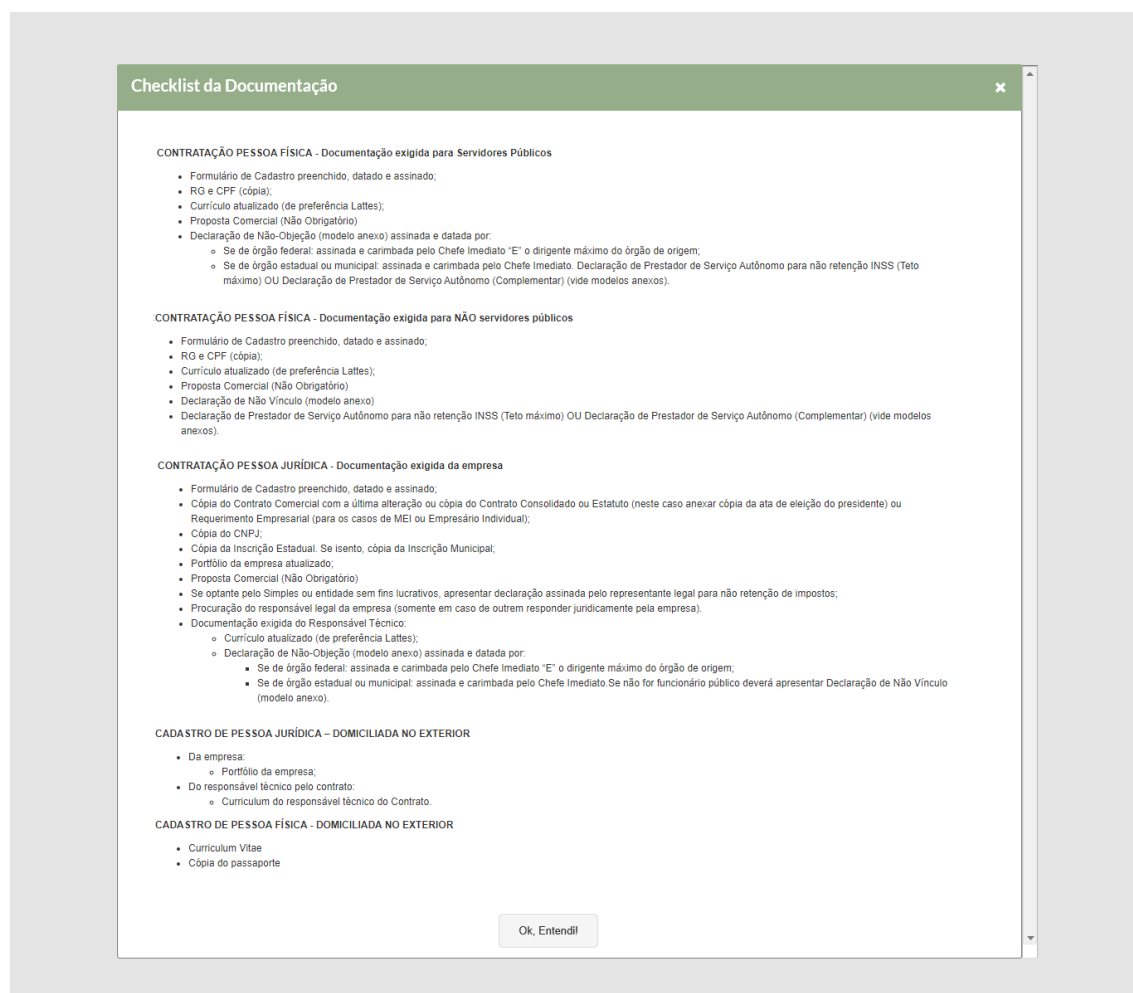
Checklist da Documentação

×

CONTRATAÇÃO PESSOA FÍSICA - Documentação exigida para Servidores Públicos

- Formulário de Cadastro preenchido, datado e assinado;
- RG e CPF (cópia);
- Currículo atualizado (de preferência Lattes);
- Proposta Comercial (Não Obrigatório)
- Declaração de Não-Objeção (modelo anexo) assinada e datada por:
  - Se de órgão federal: assinada e carimbada pelo Chefe Imediato "E" o dirigente máximo do órgão de origem;
  - Se de órgão estadual ou municipal: assinada e carimbada pelo Chefe Imediato. Declaração de Prestador de Serviço Autônomo para não retenção INSS (Teto máximo) OU Declaração de Prestador de Serviço Autônomo (Complementar) (vide modelos anexos).

:CONTRATAÇÃO PESSOA FÍSICA - Documentação exigida para NÃO servidores públicos

- Formulário de Cadastro preenchido, datado e assinado;
- RG e CPF (cópia);
- Currículo atualizado (de preferência Lattes);
- Proposta Comercial (Não Obrigatório)
- Declaração de Não Vínculo (modelo anexo)
- Declaração de Prestador de Serviço Autônomo para não retenção INSS (Teto máximo) OU Declaração de Prestador de Serviço Autônomo (Complementar) (vide modelos anexos).

CONTRATAÇÃO PESSOA JURÍDICA - Documentação exigida da empresa

- Formulário de Cadastro preenchido, datado e assinado;
- Cópia do Contrato Comercial com a última alteração ou cópia do Contrato Consolidado ou Estatuto (neste caso anexar cópia da ata de eleição do presidente) ou Requerimento Empresarial (para os casos de MEI ou Empresário Individual);
- Cópia do CNPJ;
- Cópia da Inscrição Estadual. Se isento, cópia da Inscrição Municipal;
- Portfólio da empresa atualizado;
- Proposta Comercial (Não Obrigatório)
- Se optante pelo Simples ou entidade sem fins lucrativos, apresentar declaração assinada pelo representante legal para não retenção de impostos;
- Procuração do responsável legal da empresa (somente em caso de outrem responder juridicamente pela empresa).
- Documentação exigida do Responsável Técnico:
  - Currículo atualizado (de preferência Lattes);
  - Declaração de Não-Objeção (modelo anexo) assinada e datada por:
    - Se de órgão federal: assinada e carimbada pelo Chefe Imediato "E" o dirigente máximo do órgão de origem;
    - Se de órgão estadual ou municipal: assinada e carimbada pelo Chefe Imediato.Se não for funcionário público deverá apresentar Declaração de Não Vínculo (modelo anexo).

CADASTRO DE PESSOA JURÍDICA – DOMICILIADA NO EXTERIOR

- Da empresa:
  - Portfólio da empresa;
- Do responsável técnico pelo contrato:
  - Curriculum do responsável técnico do Contrato.

CADASTRO DE PESSOA FÍSICA - DOMICILIADA NO EXTERIOR

- Curriculum Vitae
- Cópia do passaporte

Ok, Entendi!